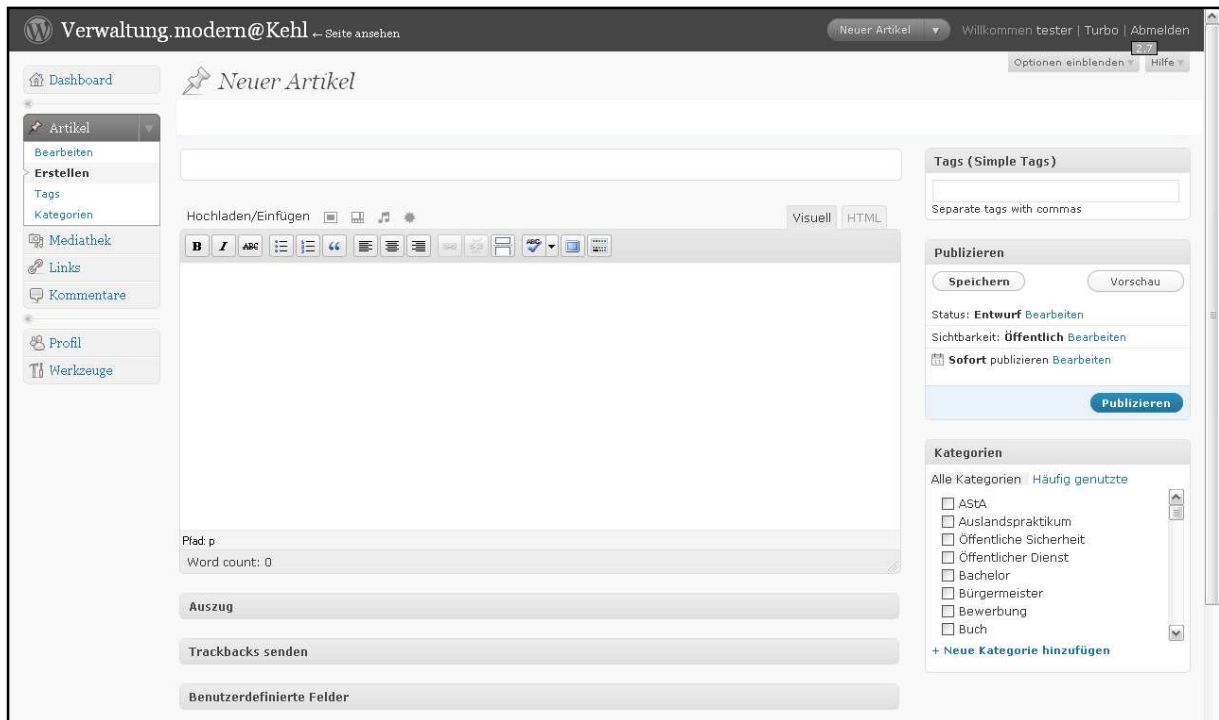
Verwaltung.modern@Kehl ← Seite ansehen

Neuer Artikel

Willkommen tester | Turbo | Abmelden

2.7

Optionen einblenden

Hilfe

Dashboard

Artikel

Bearbeiten

Erstellen

Tags

Kategorien

Mediathek

Links

Kommentare

Profil

Werkzeuge

Neuer Artikel

Hochladen/Einfügen

Visuell

HTML

Pfad: p

Word count: 0

Auszug

Trackbacks senden

Benutzerdefinierte Felder

Tags (Simple Tags)

Separate tags with commas

Publizieren

Speichern

Vorschau

Status: **Entwurf** Bearbeiten

Sichtbarkeit: **Öffentlich** Bearbeiten

**Sofort** publizieren Bearbeiten

Publizieren

Kategorien

Alle Kategorien

Häufig genutzte

AStA

Auslandspraktikum

Öffentliche Sicherheit

Öffentlicher Dienst

Bachelor

Bürgermeister

Bewerbung

Buch

+ Neue Kategorie hinzufügen